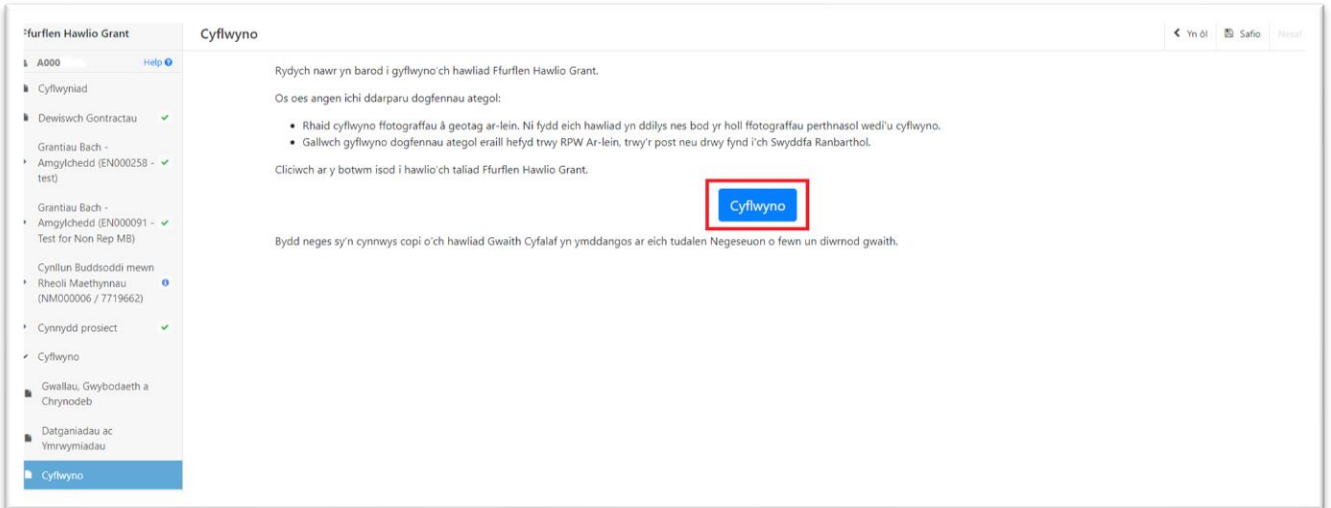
Ffurflen Hawlio Grant

A000 Help

Cyflwyniad

Dewiswch Gontractau

Grantiau Bach - Amgylchedd (EN000258 - test)

Grantiau Bach - Amgylchedd (EN000091 - Test for Non Rep MB)

Cynllun Buddsoddi mewn Rheoli Maethynnau (NM000006 / 7719662)

Cynnydd prosiect

Cyflwyno

Gwallau, Gwybodaeth a Chrynodeb

Datganiadau ac Ymrwymiadau

Cyflwyno

Cyflwyno

Yn ôl Safio Nesaf

Rydych nawr yn barod i gyflwyno'ch hawliad Ffurflen Hawlio Grant.

Os oes angen ichi ddarparu dogfennau ategol:

- Rhaid cyflwyno ffotograffau â geotag ar-lein. Ni fydd eich hawliad yn ddilys nes bod yr holl ffotograffau perthnasol wedi'u cyflwyno.
- Gallwch gyflwyno dogfennau ategol eraill hefyd trwy RPW Ar-lein, trwy'r post neu drwy fynd i'ch Swyddfa Ranbarthol.

Cliciwch ar y botwm isod i hawlio'ch taliad Ffurflen Hawlio Grant.

Cyflwyno

Bydd neges sy'n cynnwys copi o'ch hawliad Gwaith Cyfalaf yn ymddangos ar eich tudalen Negeseuon o fewn un diwrnod gwaith.